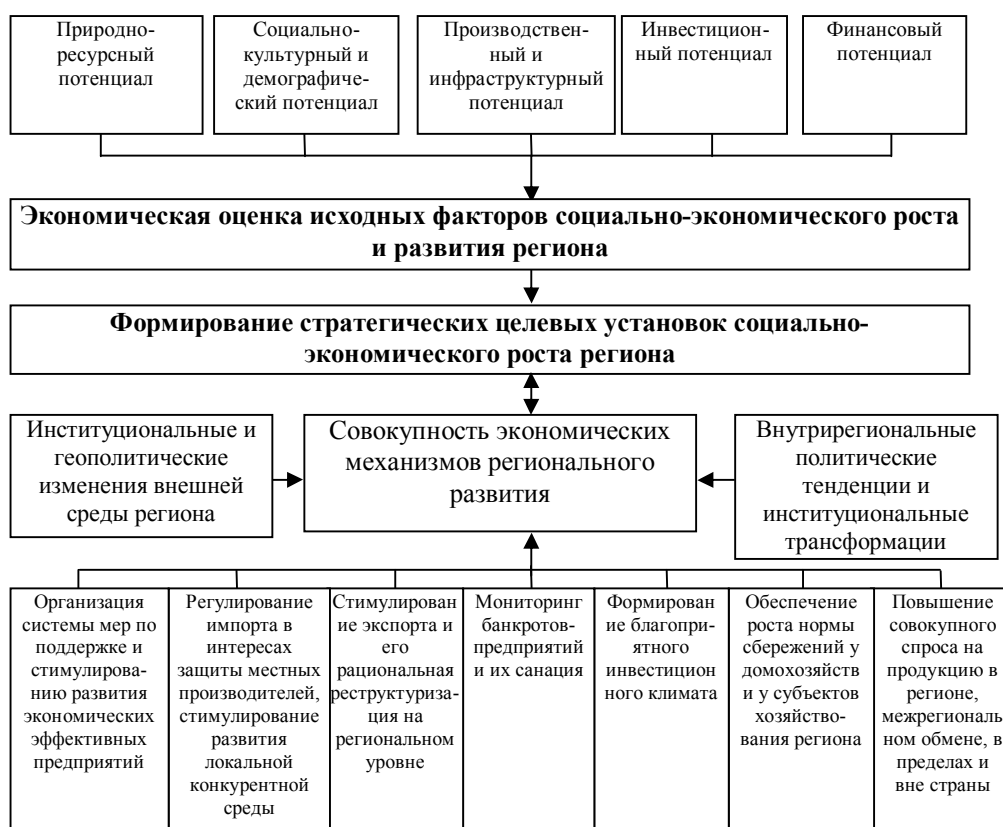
Природно-ресурсный потенциал

Социально-культурный и демографический потенциал

Производственный и инфраструктурный потенциал

Инвестиционный потенциал

Финансовый потенциал

**Экономическая оценка исходных факторов социально-экономического роста и развития региона**

**Формирование стратегических целевых установок социально-экономического роста региона**

Институциональные и геополитические изменения внешней среды региона

Совокупность экономических механизмов регионального развития

Внутрирегиональные политические тенденции и институциональные трансформации

Организация системы мер по поддержке и стимулированию развития экономических эффективных предприятий

Регулирование импорта в интересах защиты местных производителей, стимулирование развития локальной конкурентной среды

Стимулирование экспорта и его рациональная реструктуризация на региональном уровне

Мониторинг банкротов-предприятий и их санация

Формирование благоприятного инвестиционного климата

Обеспечение роста нормы сбережений у домохозяйств и у субъектов хозяйствования региона

Повышение совокупного спроса на продукцию в регионе, межрегиональном обмене, в пределах и вне страны